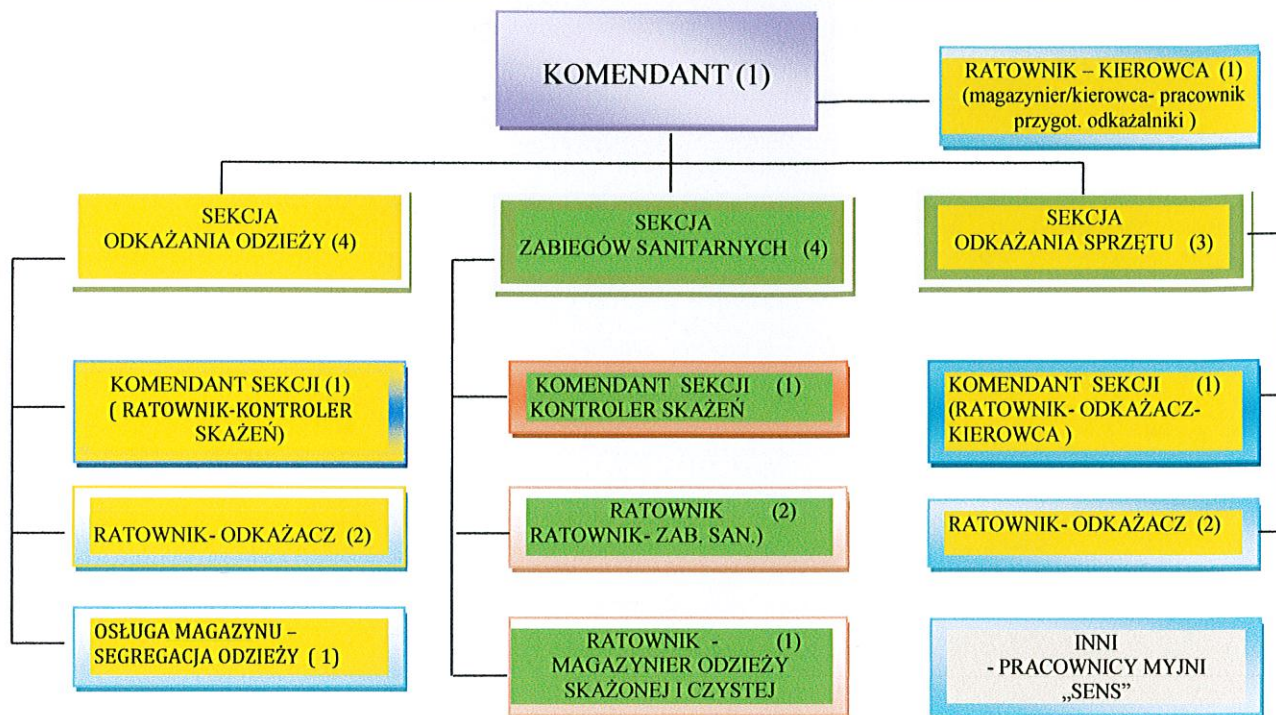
KOMENDANT (1)

RATOWNIK – KIEROWCA (1) (magazynier/kierowca- pracownik przygot. odkażalniki )

SEKCJA ODKAŻANIA ODZIEŻY (4)

SEKCJA ZABIEGÓW SANITARNYCH (4)

SEKCJA ODKAŻANIA SPRZĘTU (3)

KOMENDANT SEKCJI (1) ( RATOWNIK-KONTROLER SKAŻEŃ)

KOMENDANT SEKCJI (1) KONTROLER SKAŻEŃ

KOMENDANT SEKCJI (1) (RATOWNIK- ODKAŻACZ- KIEROWCA )

RATOWNIK- ODKAŻACZ (2)

RATOWNIK (2) RATOWNIK- ZAB. SAN.)

RATOWNIK- ODKAŻACZ (2)

OSŁUGA MAGAZYNU – SEGREGACJA ODZIEŻY ( 1)

RATOWNIK - (1) MAGAZYNIER ODZIEŻY SKAŻONEJ I CZYSTEJ

INNI - PRACOWNICY MYJNI „SENS”